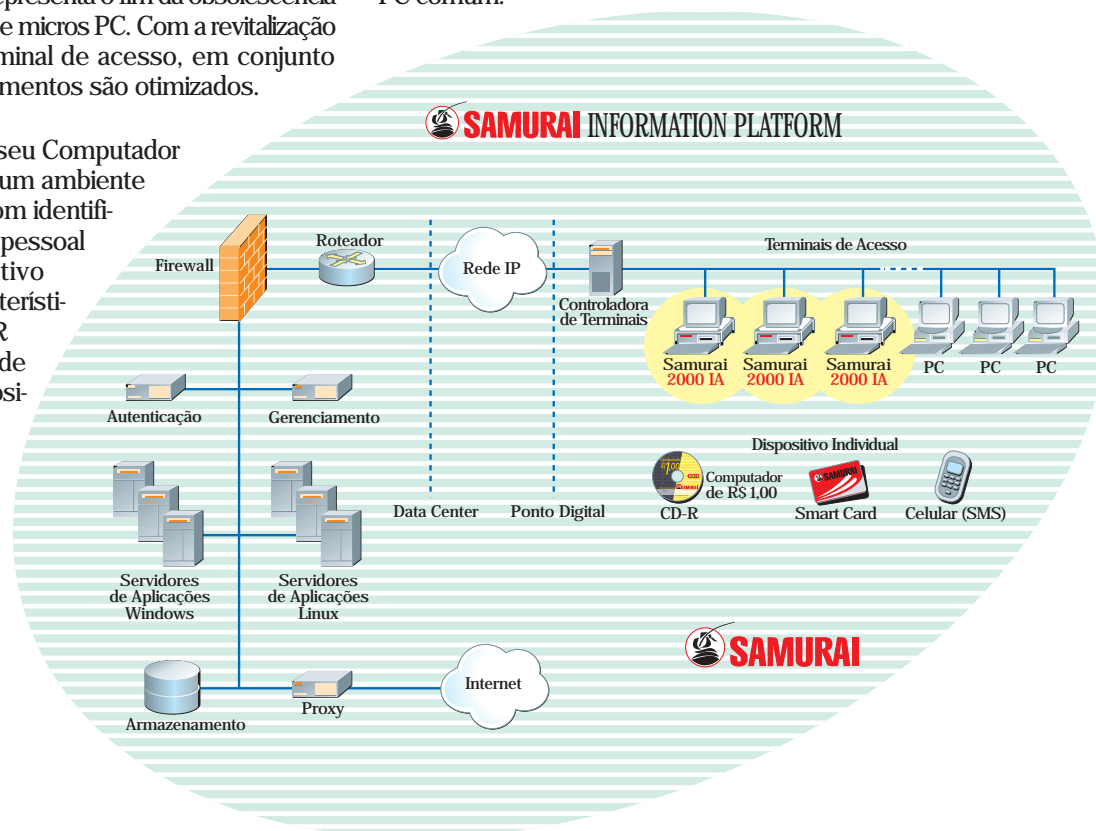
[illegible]epresenta o fim da obsolescência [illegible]e micros PC. Com a revitalização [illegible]minal de acesso, em conjunto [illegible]mentos são otimizados.

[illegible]seu Computador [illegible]um ambiente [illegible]om identifi- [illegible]pessoal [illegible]tivo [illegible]terísti- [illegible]R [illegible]de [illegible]si-

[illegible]PC comum.

SAMURAI INFORMATION PLATFORM

Firewall

Roteador

Rede IP

Terminais de Acesso

Controladora de Terminais

Samurai 2000 IA

Samurai 2000 IA

Samurai 2000 IA

PC

PC

PC

Autenticação

Gerenciamento

Dispositivo Individual

Computador de R$ 1,00

CD-R

Smart Card

Celular (SMS)

Data Center

Ponto Digital

Servidores de Aplicações Windows

Servidores de Aplicações Linux

SAMURAI

Internet

Proxy

Armazenamento